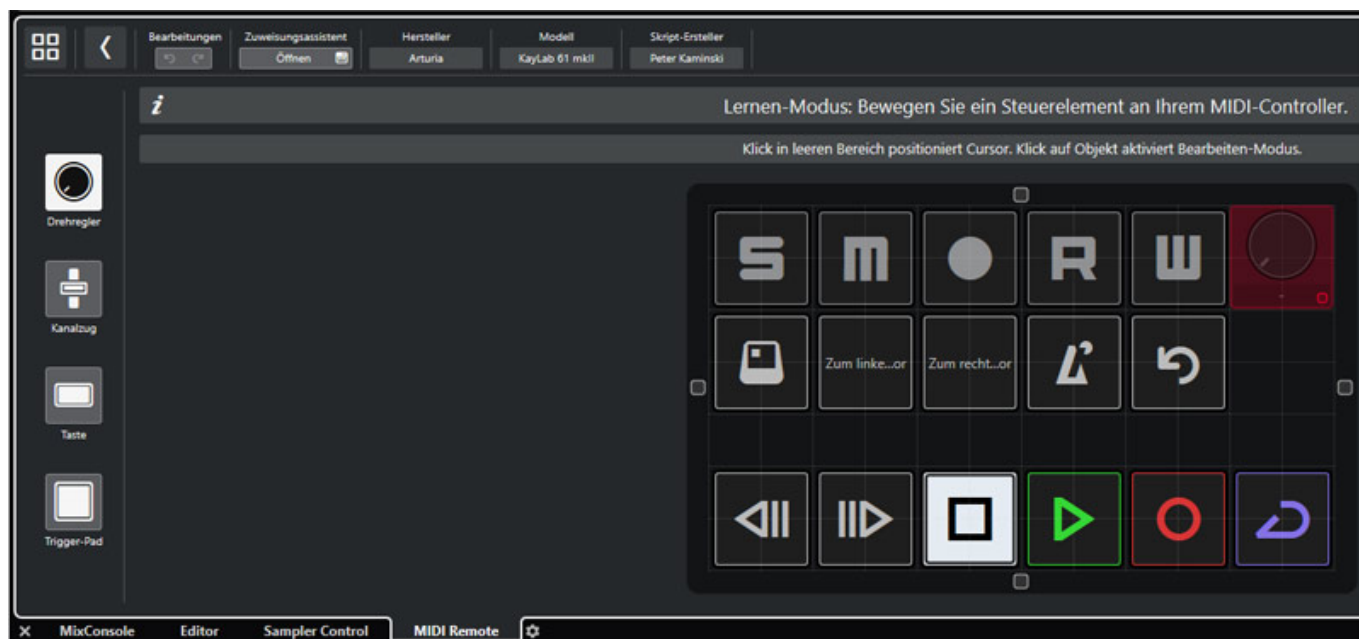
Bearbeitungen
Zuweisungsassistent
Öffnen
Hersteller
Arturia
Modell
KeyLab 61 mkII
Skript-Ersteller
Peter Kaminski

i
Lernen-Modus: Bewegen Sie ein Steuerelement an Ihrem MIDI-Controller.

Klick in leeren Bereich positioniert Cursor. Klick auf Objekt aktiviert Bearbeiten-Modus.

Drehregler
Kanalzug
Taste
Trigger-Pad

S
M
R
W
Zum linke...or
Zum recht...or

MixConsole
Editor
Sampler Control
MIDI Remote